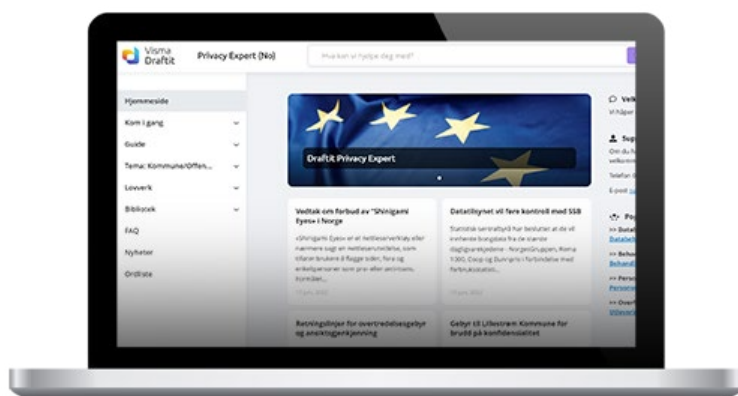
Visma Draftit

Privacy Expert (No)

Hva kan vi hjelpe deg med?

Hjemmeside

Kom i gang

Guide

Tema: Kommune/Offen...

Lovverk

Bibliotek

FAQ

Nyheter

Ordliste

Draftit Privacy Expert

Vedtak om forbud av "Shinigami Eyes» i Norge

«Shinigami Eyes» er et nettleserverktøy eller nettleserutvidelse, som tillater brukere å flagge sider, fora og enkeltpersoner som pro- eller antitrans. Kontaktet...

Datatilsynet vil føre kontroll med SSB

Statistisk sentralbyrå har besluttet at de vil innhente bongdata fra de største dagligvarekjedene - NorgesGruppen, Rema 1000, Coop og Bunnpris i forbindelse med forbruksdata...

Retningslinjer for overtredelsesgebyr og ansiktsgjenkjenning

Gebyr til Lillestrøm Kommune for brudd på konfidensialitet

Velk

Vi håper

Sup

Om du h

velkom

Telefon

E-post

Po

>> Data

Databe

>> Beha

Behand

>> Perso

Person

>> Over

Utleve